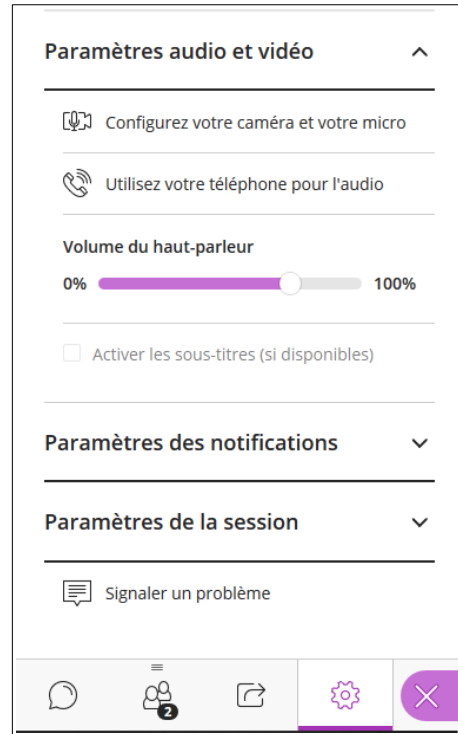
Paramètres audio et vidéo

Configurez votre caméra et votre micro

Utilisez votre téléphone pour l'audio

Volume du haut-parleur

0%

100%

Activer les sous-titres (si disponibles)

Paramètres des notifications

Paramètres de la session

Signaler un problème

2